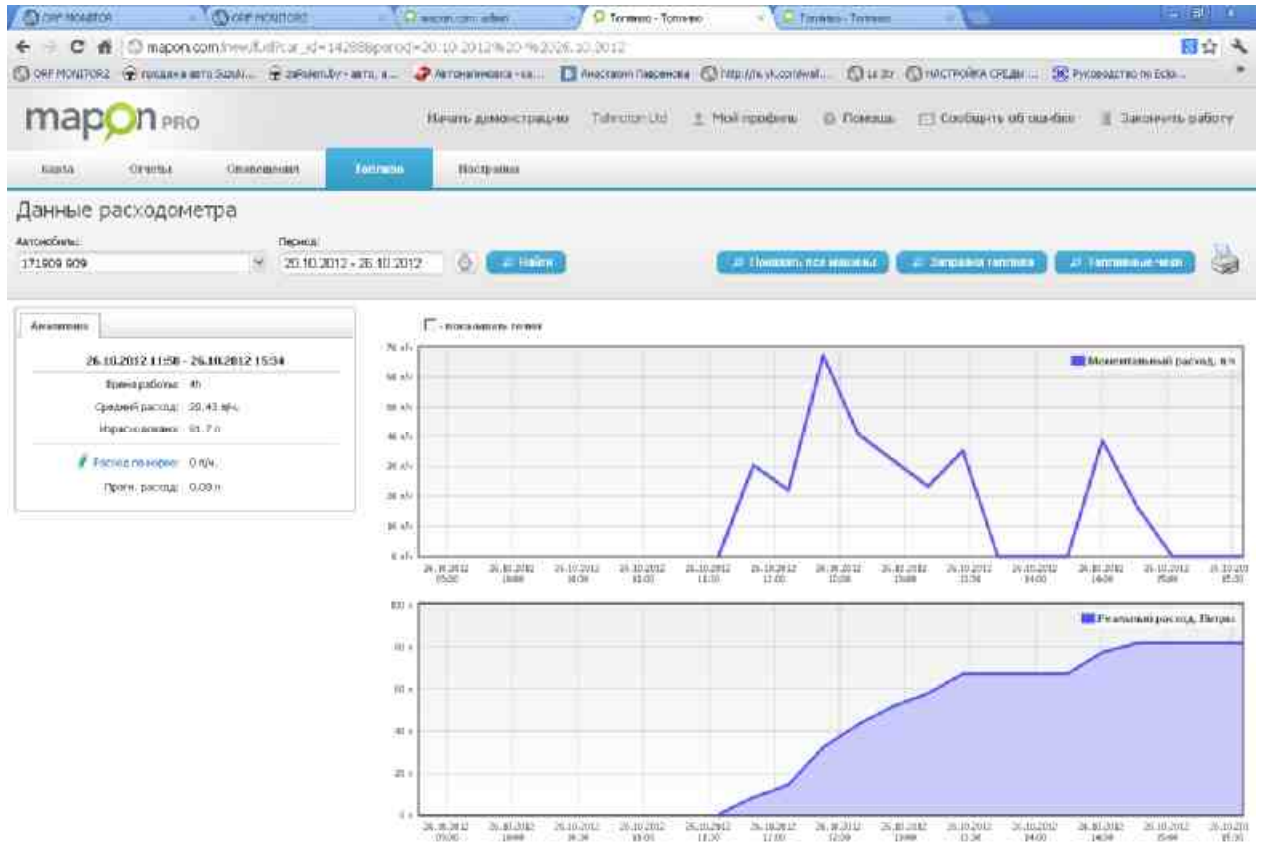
ORF MONITOR | ORF MONITOR | mapon.com: admin | Топливо - Топливо | Топливо - Топливо

mapon.com/new/fuel/?car_id=14288&period=20.10.2012%20-%2026.10.2012

ORF MONITOR2 | продажа авто Suzuki... | zafuelen.by - авто, з... | Автонавигация - ка... | Анастасия Лаврентьева | http://m.vk.com/wall... | Li 3r | НАСТРОЙКА СРЕДЫ ... | Руководство по Eclip...

mapon PRO

Начать демонстрацию | Tahnolon Ltd | Мой профиль | Помощь | Сообщить об ошибке | Закончить работу

Карта | Отчеты | Оповещения | Топливо | Настройки

Данные расходометра

Автомобиль:
171809 909

Период:
20.10.2012 - 26.10.2012

Найти

Показать все машины | Заправки топлива | Топливные чеки

Аналитика

26.10.2012 11:50 - 26.10.2012 15:34

Время работы: 4h
Средний расход: 20.43 л/ч
Израсходовано: 81.7 л

Расход на ходу: 0 л/ч
Прогн. расход: 0.00 л

- показывать точки

Моментальный расход, л/ч

70 л/ч
60 л/ч
50 л/ч
40 л/ч
30 л/ч
20 л/ч
10 л/ч
0 л/ч

26.10.2012 09:00 | 26.10.2012 10:00 | 26.10.2012 10:30 | 26.10.2012 11:00 | 26.10.2012 11:30 | 26.10.2012 12:00 | 26.10.2012 12:30 | 26.10.2012 13:00 | 26.10.2012 13:30 | 26.10.2012 14:00 | 26.10.2012 14:30 | 26.10.2012 15:00 | 26.10.2012 15:30

Реальный расход, Литры

100 л
80 л
60 л
40 л
20 л
0 л

26.10.2012 09:00 | 26.10.2012 10:00 | 26.10.2012 10:30 | 26.10.2012 11:00 | 26.10.2012 11:30 | 26.10.2012 12:00 | 26.10.2012 12:30 | 26.10.2012 13:00 | 26.10.2012 13:30 | 26.10.2012 14:00 | 26.10.2012 14:30 | 26.10.2012 15:00 | 26.10.2012 15:30